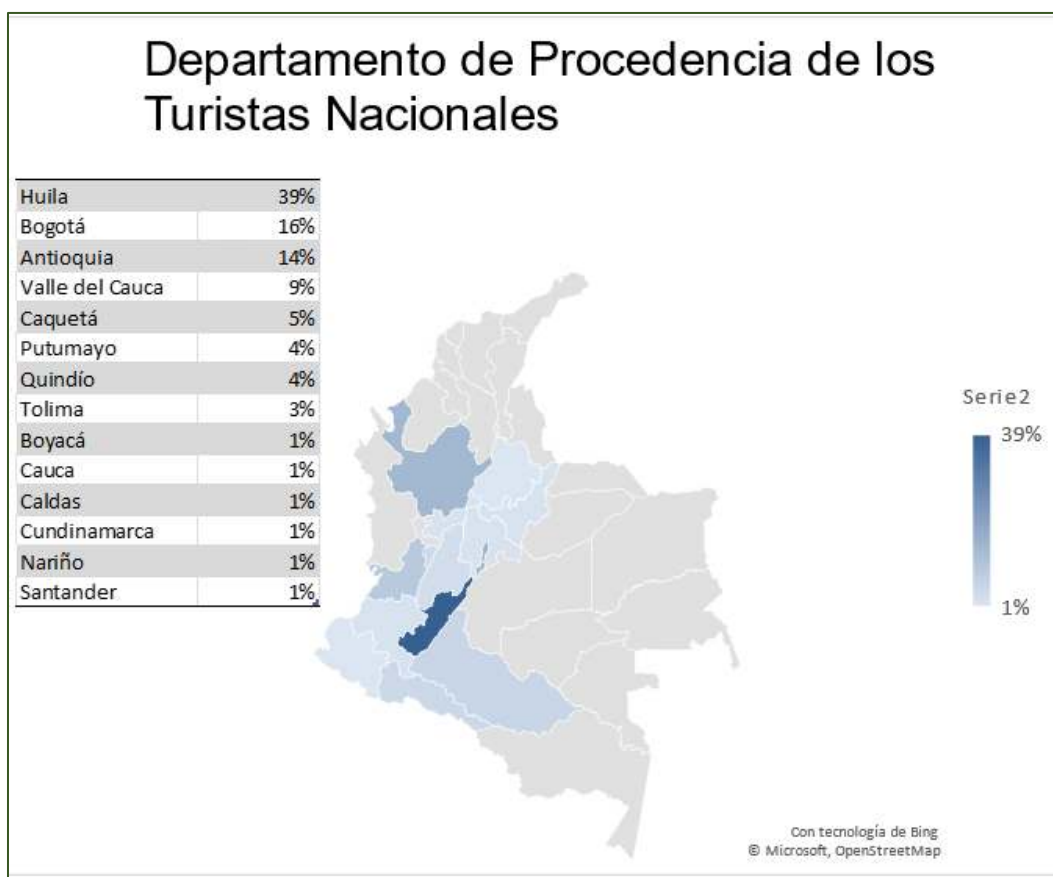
Departamento de Procedencia de los Turistas Nacionales

| Huila | 39% |
|---|---|
| Bogotá | 16% |
| Antioquia | 14% |
| Valle del Cauca | 9% |
| Caquetá | 5% |
| Putumayo | 4% |
| Quindío | 4% |
| Tolima | 3% |
| Boyacá | 1% |
| Cauca | 1% |
| Caldas | 1% |
| Cundinamarca | 1% |
| Nariño | 1% |
| Santander | 1% |

Serie2

39%

1%

Con tecnología de Bing
© Microsoft, OpenStreetMap